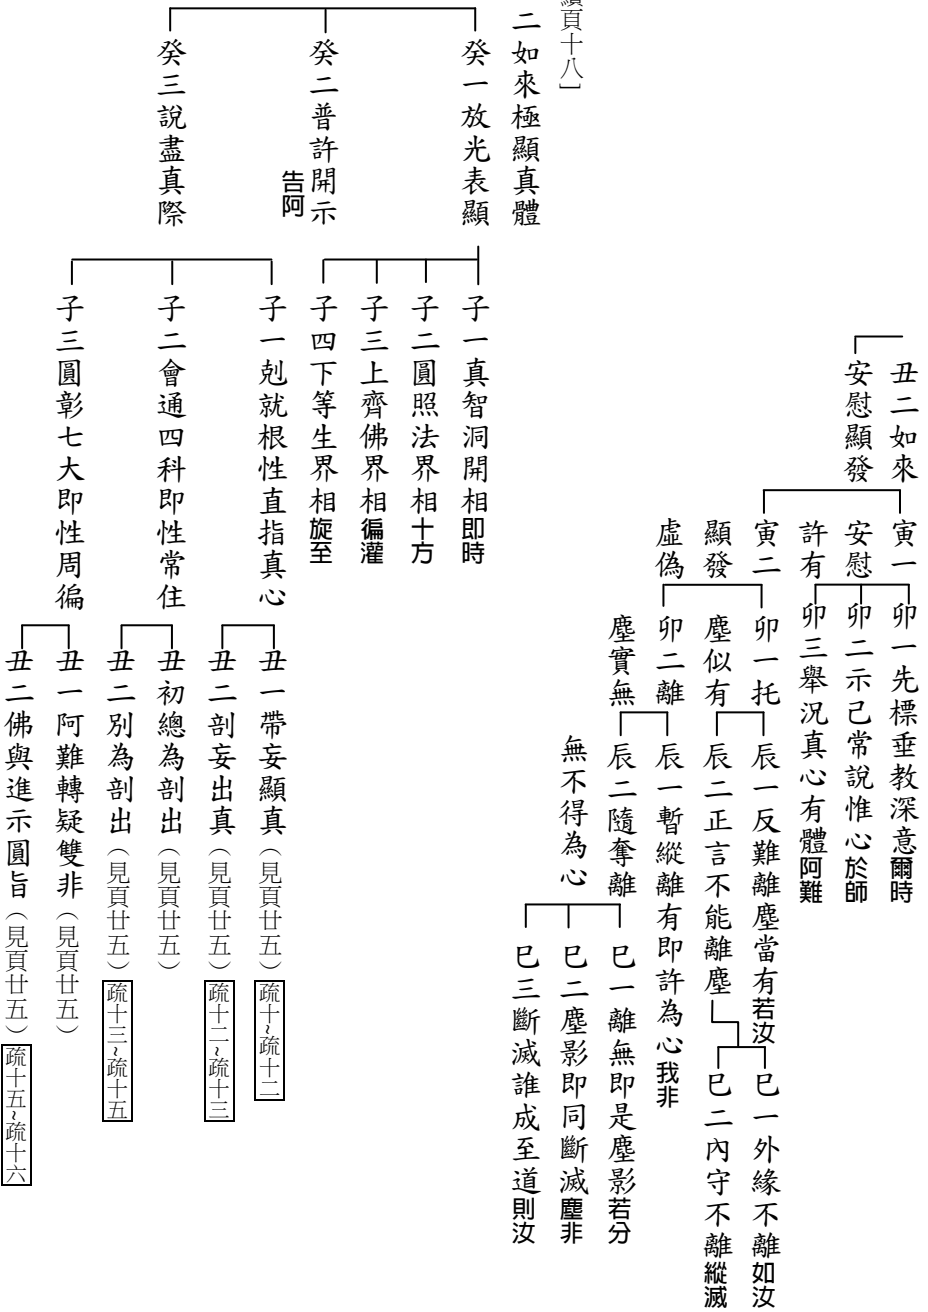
丑二如來安慰顯發

寅一安慰許有
卯一先標垂教深意爾時
卯二示己常說惟心於師
卯三舉況真心有體阿難

寅二顯發虛偽
卯一托塵似有
辰一反難離塵當有若汝
辰二正言不能離塵
巳一外緣不離如汝
巳二內守不離縱滅
卯二離塵實無
辰一暫縱離有即許為心我非
辰二隨奪離無不得為心
巳一離無即是塵影若分
巳二塵影即同斷滅塵非
巳三斷滅誰成至道則汝

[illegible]頁十八]
二如來極顯真體
癸一放光表顯
子一真智洞開相即時
子二圓照法界相十方
子三上齊佛界相徧灌
子四下等生界相旋至
癸二普許開示告阿
子一剋就根性直指真心
丑一帶妄顯真（見頁廿五）疏十~疏十二
丑二剖妄出真（見頁廿五）疏十二~疏十三
子二會通四科即性常住
丑初總為剖出（見頁廿五）
丑二別為剖出（見頁廿五）疏十三~疏十五
癸三說盡真際
子三圓彰七大即性周徧
丑一阿難轉疑雙非（見頁廿五）
丑二佛與進示圓旨（見頁廿五）疏十五~疏十六